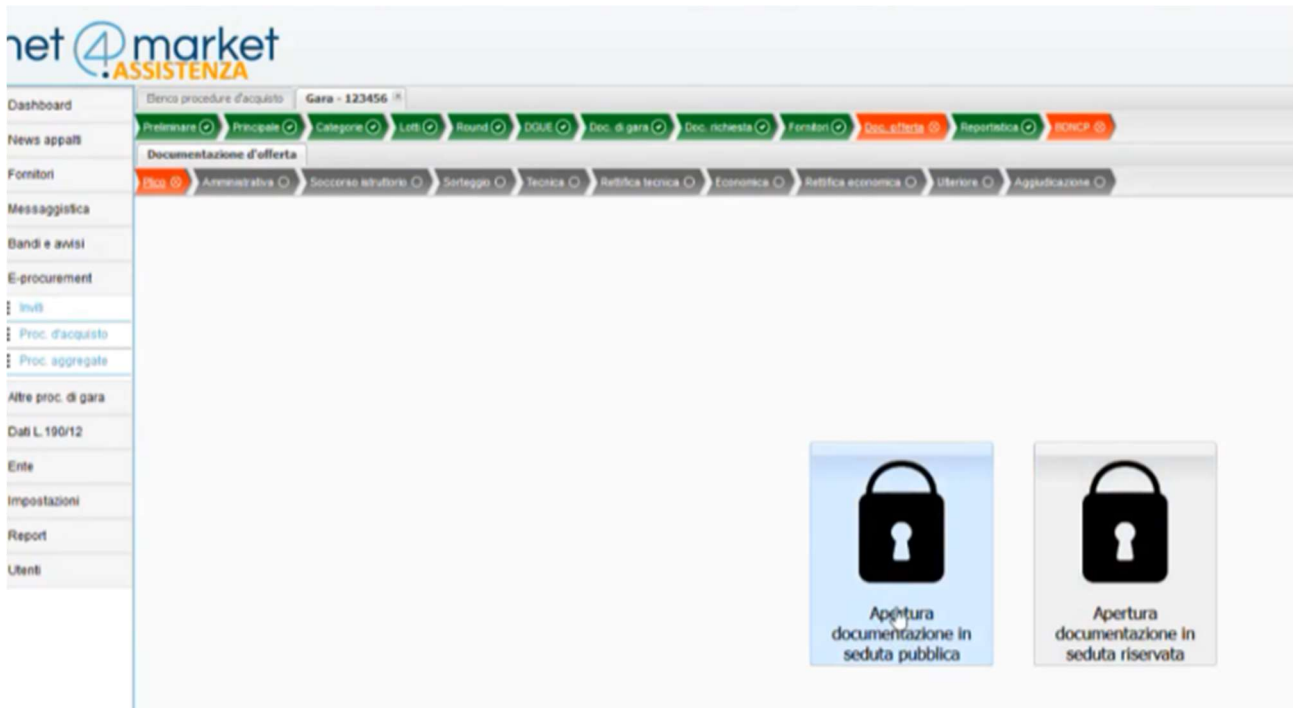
net 4 market
ASSISTENZA

Dashboard
News appalti
Fornitori
Messaggistica
Bandi e avvisi
E-procurement
Inviti
Proc. d'acquisto
Proc. aggregate
Altre proc. di gara
Dati L. 190/12
Ente
Impostazioni
Report
Utenti

Elenco procedure d'acquisto
Gara - 123456

Preliminare
Principale
Categorie
Lotti
Round
DGUE
Doc. di gara
Doc. richiesta
Fornitori
Doc. offerta
Reportistica
BDNCP

Documentazione d'offerta

Plico
Amministrativa
Soccorso istruttorio
Sorteggio
Tecnica
Rettifica tecnica
Economica
Rettifica economica
Ulteriore
Aggiudicazione

Apertura documentazione in seduta pubblica

Apertura documentazione in seduta riservata